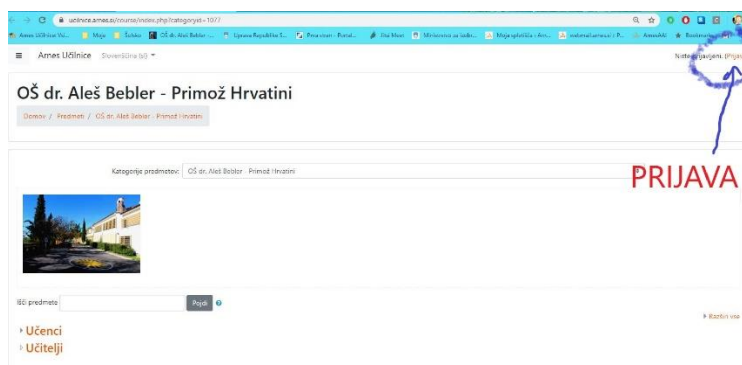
ucilnice.arnes.si/course/index.php?categoryid=1077

Arnes Učilnice Vs... Moja Šolsko OŠ dr. Aleš Bebler - ... Uprava Republike S... Prva stran - Portal... Gta Meet Ministrstvo za izobr... Moja spletišča - Arn... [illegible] ArnesAAI Bookmarks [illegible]

≡ Arnes Učilnice Slovenščina (sl) ▾

Niste prijavljeni. (Prijava)

OŠ dr. Aleš Bebler - Primož Hrvatini

Domov / Predmeti / OŠ dr. Aleš Bebler - Primož Hrvatini

PRIJAVA

Kategorije predmetov: OŠ dr. Aleš Bebler - Primož Hrvatini

Išči predmete Pojdi

▸ Razširi vse

▸ Učenci
▸ Učitelji